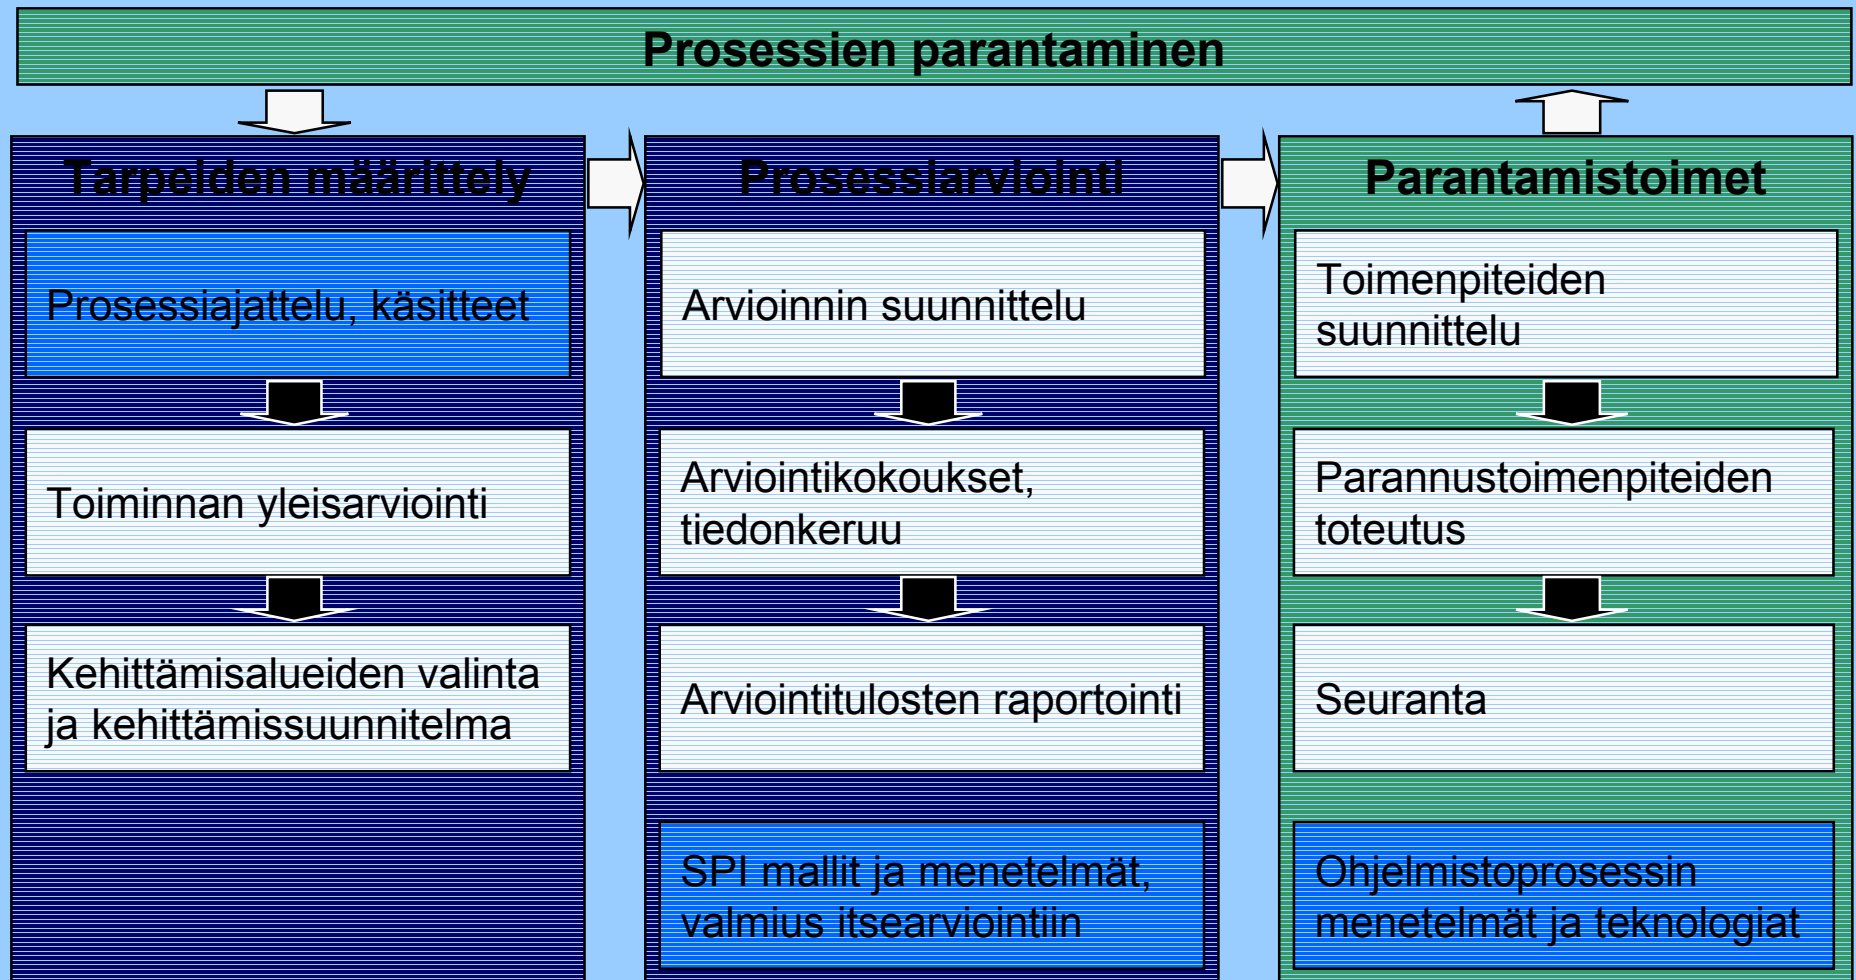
Prosessien parantaminen

Tarpeiden määrittely

Prosessiajattelu, käsitteet

Toiminnan yleisarviointi

Kehittämisalueiden valinta ja kehittämissuunnitelma

Prosessiarviointi

Arvioinnin suunnittelu

Arviointikokoukset, tiedonkeruu

Arviointitulosten raportointi

SPI mallit ja menetelmät, valmius itsearviointiin

Parantamistoimet

Toimenpiteiden suunnittelu

Parannustoimenpiteiden toteutus

Seuranta

Ohjelmistoprosessin menetelmät ja teknologiat